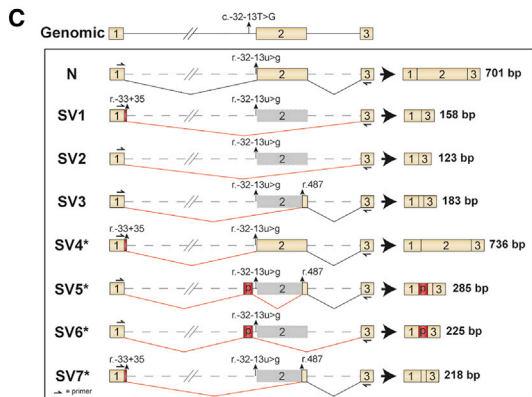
C

Genomic 1 // c.-32-13T>G 2 3

N 1 // r.-32-13u>g 2 3 1 2 3 701 bp

SV1 r.-33+35 1 // r.-32-13u>g 2 3 1 3 158 bp

SV2 1 // r.-32-13u>g 2 3 1 3 123 bp

SV3 1 // r.-32-13u>g 2 r.487 3 1 3 183 bp

SV4* r.-33+35 1 // r.-32-13u>g 2 3 1 2 3 736 bp

SV5* 1 // r.-32-13u>g p 2 r.487 3 1 p 3 285 bp

SV6* 1 // r.-32-13u>g p 2 3 1 p 3 225 bp

SV7* r.-33+35 1 // r.-32-13u>g 2 r.487 3 1 3 218 bp

= primer